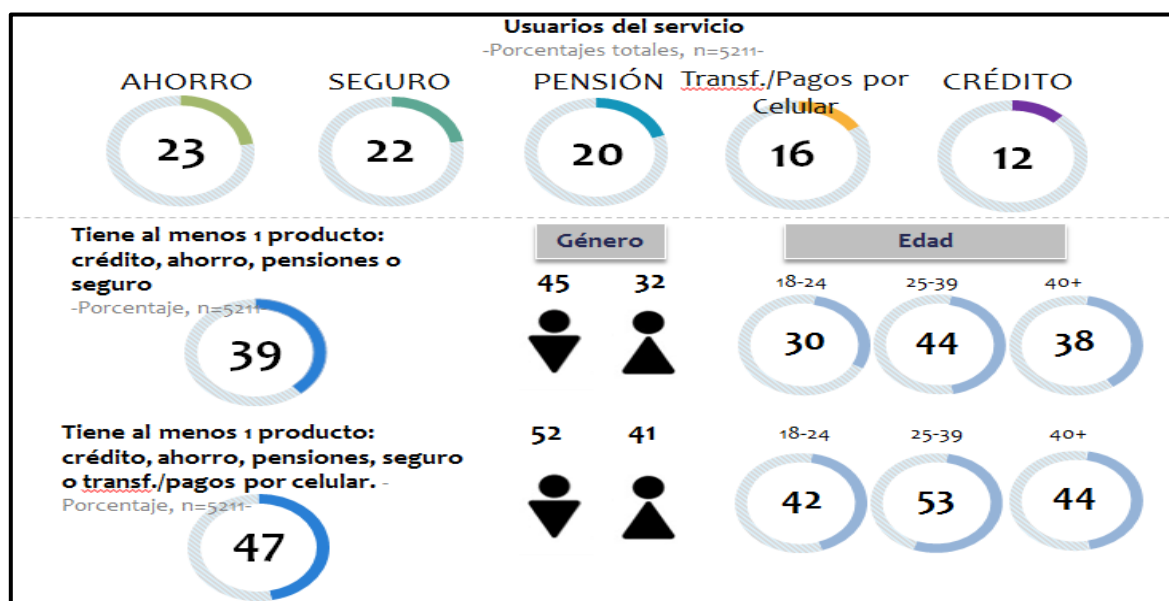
Usuarios del servicio
-Porcentajes totales, n=5211-

AHORRO
23

SEGURO
22

PENSIÓN
20

Transf./Pagos por Celular
16

CRÉDITO
12

Tiene al menos 1 producto: crédito, ahorro, pensiones o seguro
-Porcentaje, n=5211-
39

Género
45 32

Edad
18-24 25-39 40+
30 44 38

Tiene al menos 1 producto: crédito, ahorro, pensiones, seguro o transf./pagos por celular. -Porcentaje, n=5211-
47

52 41

18-24 25-39 40+
42 53 44